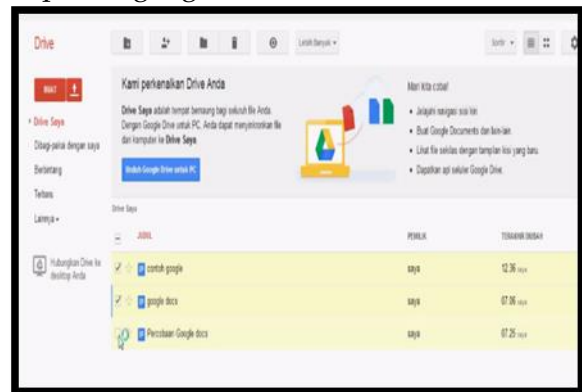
Drive

Lebih Banyak ▾

Sortir ▾

BUAT

• Drive Saya

Dibagi-pakai dengan saya

Berbintang

Terbaru

Lainnya ▾

Hubungkan Drive ke desktop Anda

Kami perkenalkan Drive Anda

Drive Saya adalah tempat bernaung bagi seluruh file Anda. Dengan Google Drive untuk PC, Anda dapat menyelaraskan file dari komputer ke Drive Saya.

Unduh Google Drive untuk PC

Mari kita coba!

• Jelajahi navigasi sisi kiri.

• Buat Google Documents dan lain-lain.

• Lihat file sekilas dengan tampilan kisi yang baru.

• Dapatkan apl seluler Google Drive.

Drive Saya

| JUDUL | PEMILIK | TERAKHIR DIUBAH |
|---|---|---|
| contoh google | saya | 12.36 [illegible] |
| google docs | saya | 07.36 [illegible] |
| Percobaan Google docs | saya | 07.25 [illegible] |